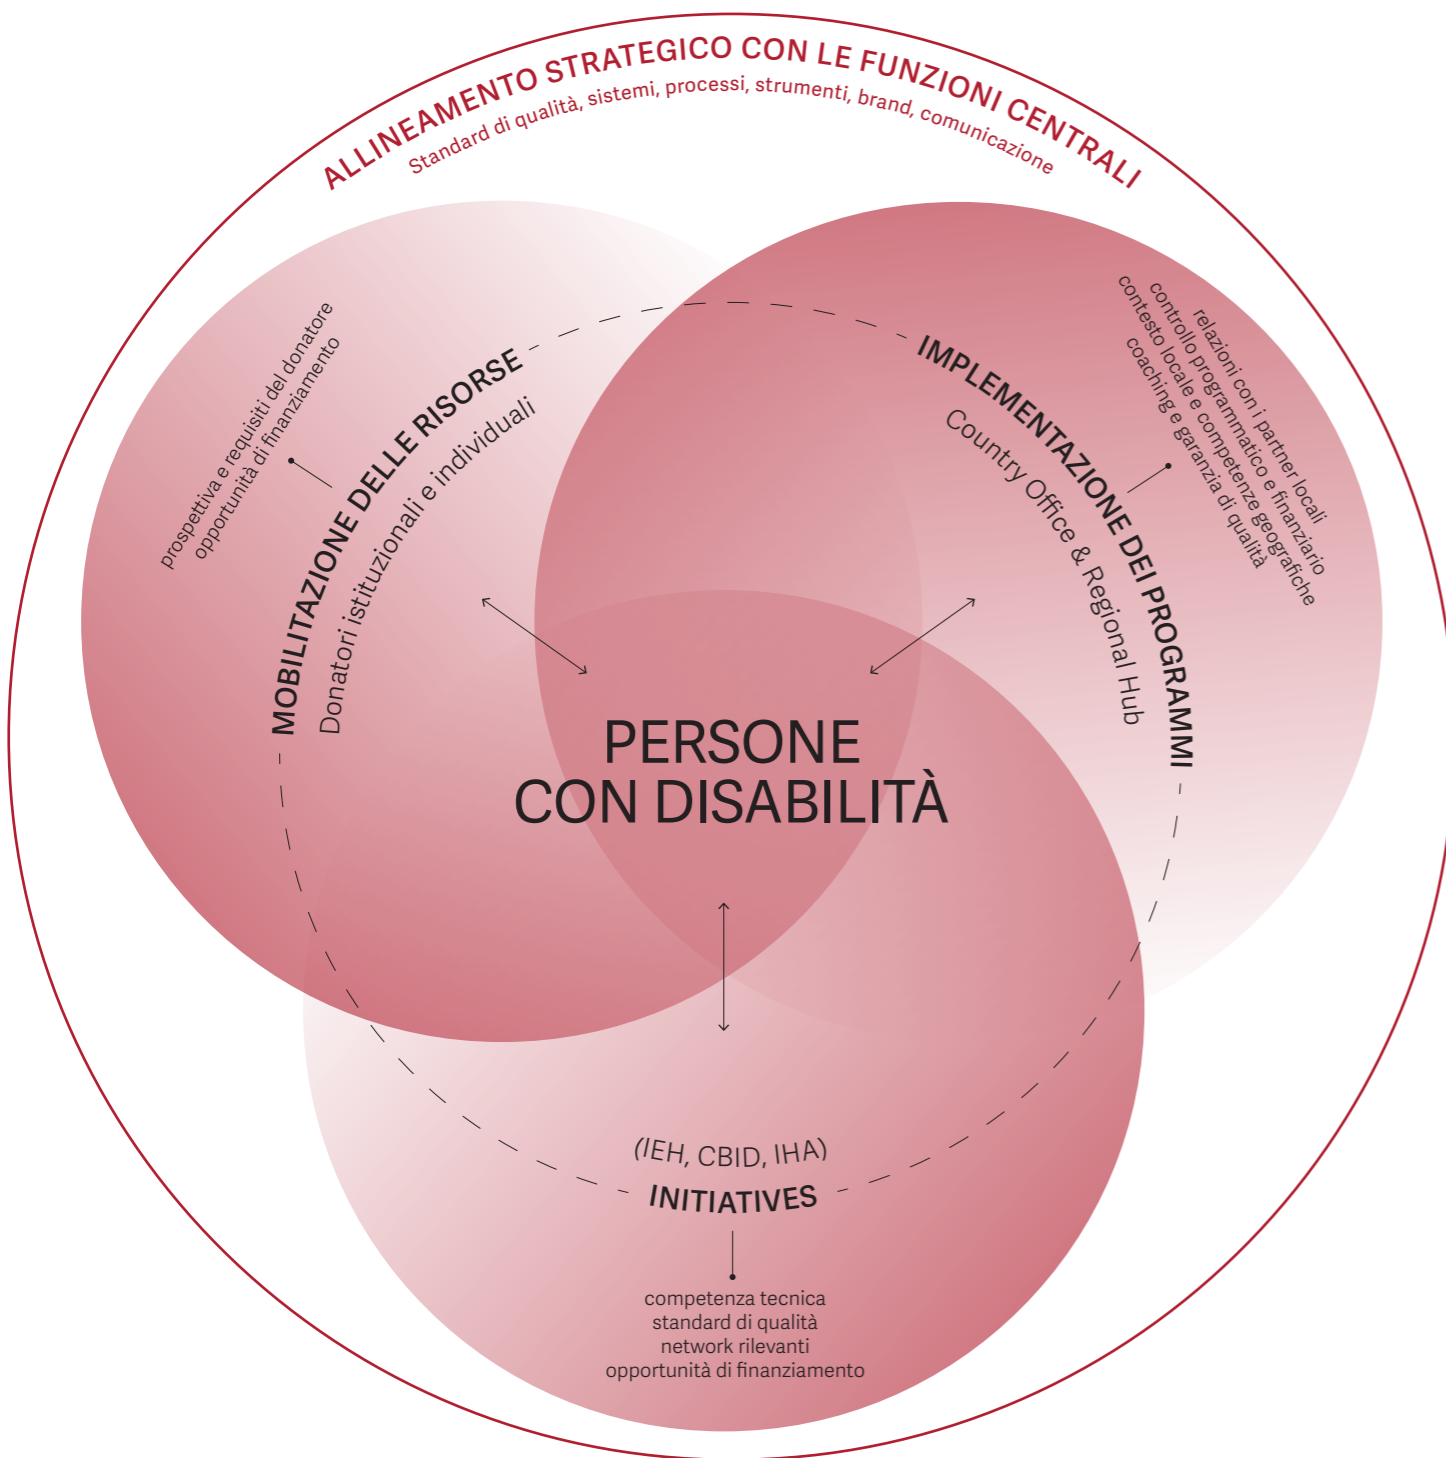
ALLINEAMENTO STRATEGICO CON LE FUNZIONI CENTRALI
Standard di qualità, sistemi, processi, strumenti, brand, comunicazione

prospettiva e requisiti del donatore
opportunità di finanziamento

MOBILITAZIONE DELLE RISORSE
Donatori istituzionali e individuali

IMPLEMENTAZIONE DEI PROGRAMMI
Country Office & Regional Hub

relazioni con i partner locali
controllo programmatico e finanziario
contesto locale e competenze geografiche
coaching e garanzia di qualità

PERSONE
CON DISABILITÀ

(IEH, CBID, IHA)
INITIATIVES

competenza tecnica
standard di qualità
network rilevanti
opportunità di finanziamento